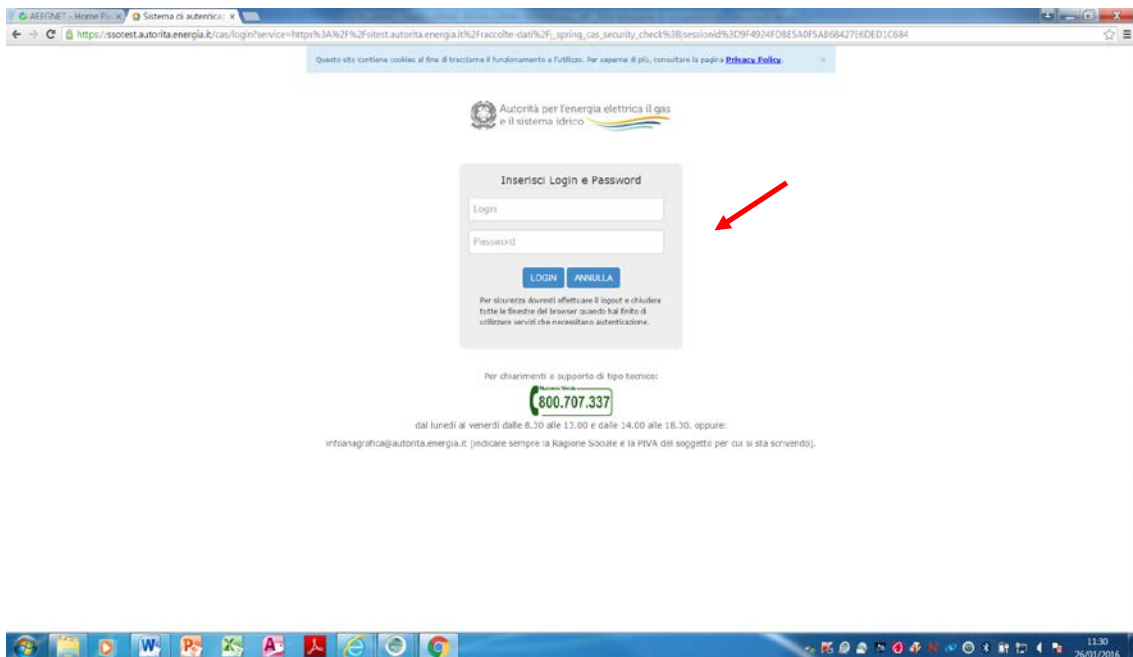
AEEGNET - Home Pa ×
Sistema di autenticaz ×

https://ssotest.autorita.energia.it/cas/login?service=https%3A%2F%2Fsitest.autorita.energia.it%2Fraccolte-dati%2F j_spring_cas_security_check%3Bjsessionid%3D9F4924FDBE5A0F5AB68427E6DED1C684

Questo sito contiene cookies al fine di tracciarne il funzionamento e l'utilizzo. Per saperne di più, consultare la pagina Privacy Policy. ×

Autorità per l'energia elettrica il gas e il sistema idrico

Inserisci Login e Password

Login

Password

LOGIN ANNULLA

Per sicurezza dovresti effettuare il logout e chiudere tutte le finestre del browser quando hai finito di utilizzare servizi che necessitano autenticazione.

Per chiarimenti e supporto di tipo tecnico:

Numero Verde
800.707.337

dal lunedì al venerdì dalle 8.30 alle 13.00 e dalle 14.00 alle 18.30, oppure:

infoanagrafica@autorita.energia.it (indicare sempre la Ragione Sociale e la PIVA del soggetto per cui si sta scrivendo).

11:30
26/01/2016